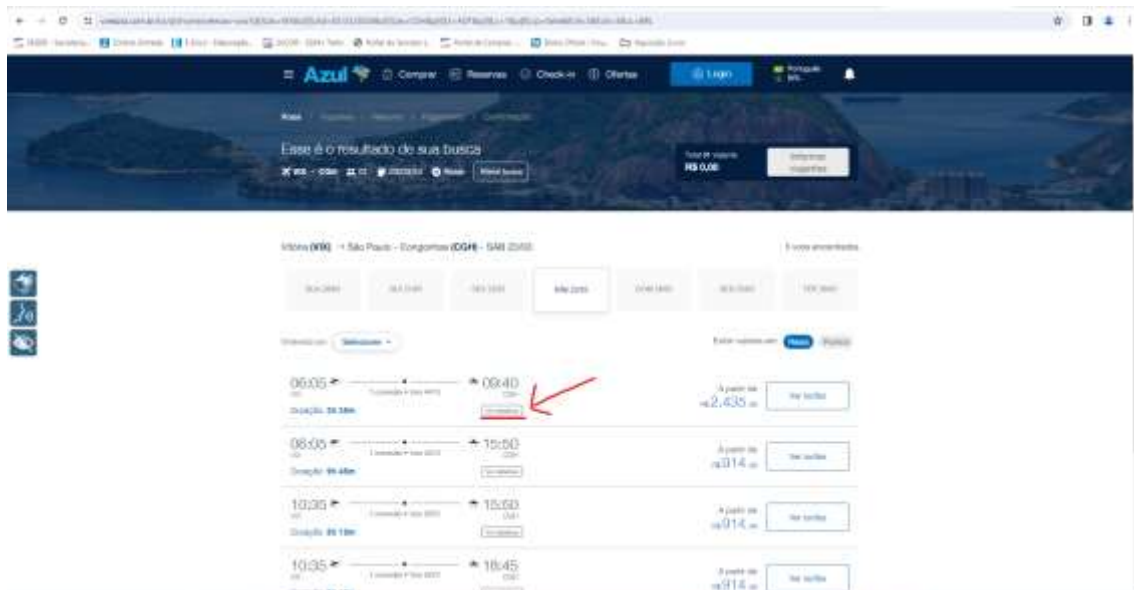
Azul Comprar Reservas Check-in Ofertas Login Português BRL

Esse é o resultado de sua busca

Total da viagem R$ 0,00

Vitória (VIX) → São Paulo - Congonhas (CGH)

06:05 09:40
Duração 3h 35m
A partir de R$ 2.435,00
Ver tarifas

08:05 15:50
Duração 
A partir de R$ 914,00
Ver tarifas

10:35 15:50
A partir de R$ 914,00
Ver tarifas

10:35 18:45
A partir de R$ 914,00
Ver tarifas